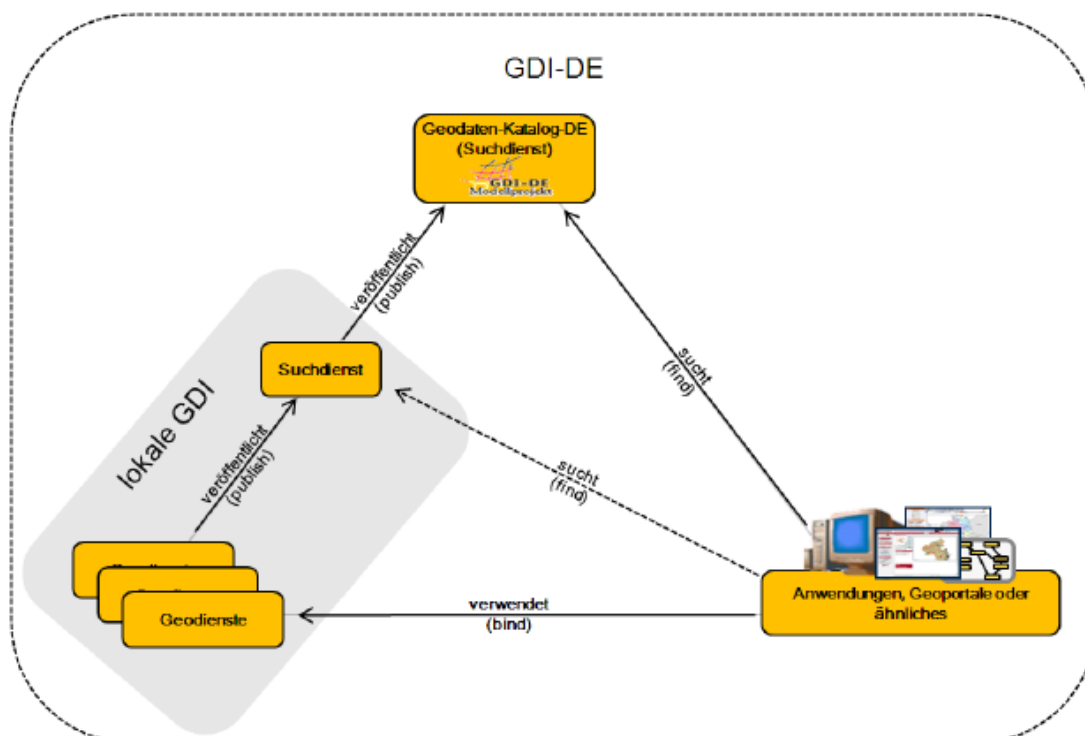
GDI-DE

Geodaten-Katalog-DE
(Suchdienst)
GDI-DE
Modellprojekt

veröffentlicht
(publish)

Suchdienst

sucht
(find)

lokale GDI

veröffentlicht
(publish)

sucht
(find)

Geodienste

verwendet
(bind)

Anwendungen, Geoportale oder ähnliches